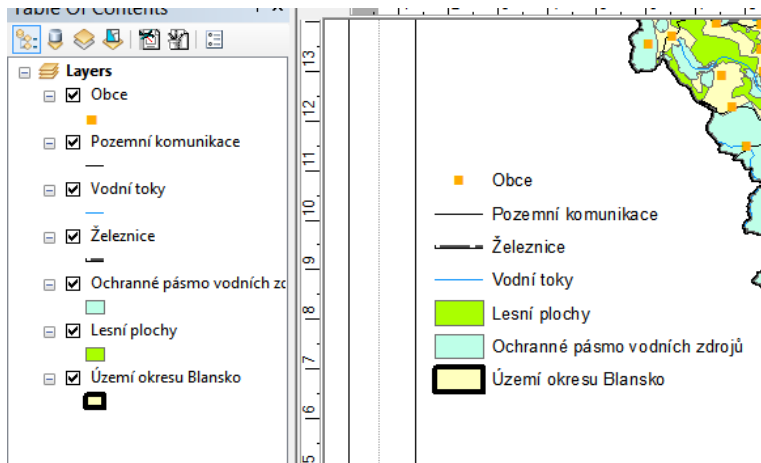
Table Of Contents

Layers
Obce
Pozemní komunikace
Vodní toky
Železnice
Ochranné pásmo vodních zc
Lesní plochy
Území okresu Blansko

13
12
11
10
9
8
7
6
5

Obce
Pozemní komunikace
Železnice
Vodní toky
Lesní plochy
Ochranné pásmo vodních zdrojů
Území okresu Blansko